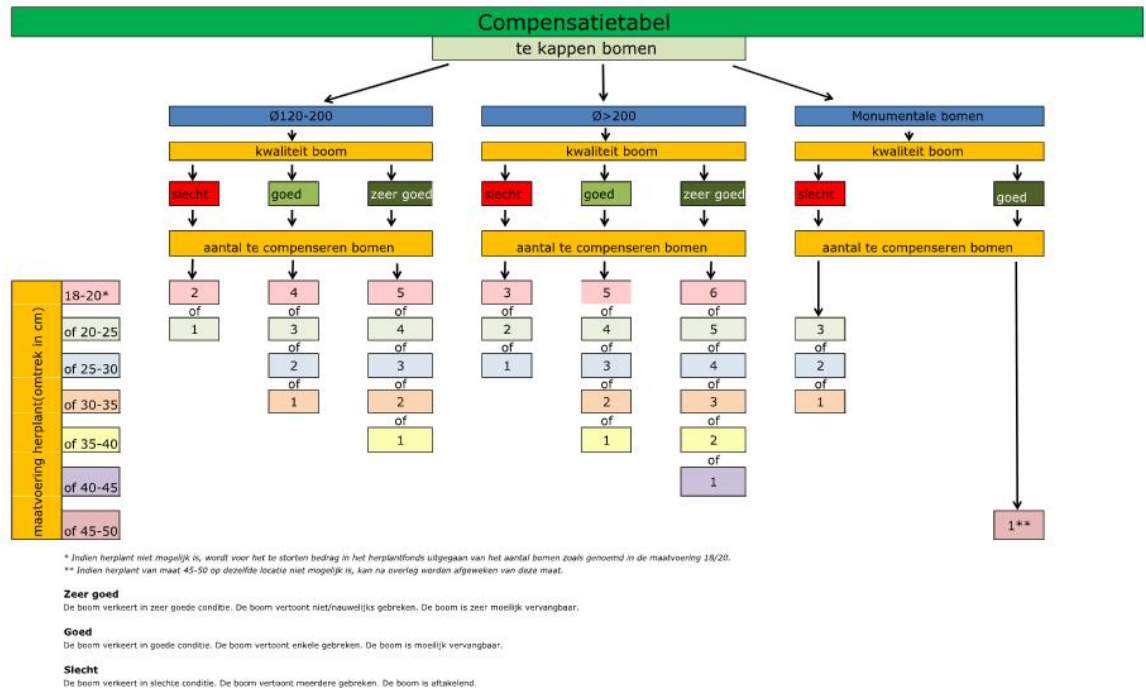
Compensatietabel

te kappen bomen

Ø120-200

kwaliteit boom

slecht | goed | zeer goed

aantal te compenseren bomen

2 of 1

4 of 3 of 2 of 1

5 of 4 of 3 of 2 of 1

Ø>200

kwaliteit boom

slecht | goed | zeer goed

aantal te compenseren bomen

3 of 2 of 1

5 of 4 of 3 of 2 of 1

6 of 5 of 4 of 3 of 2 of 1

Monumentale bomen

kwaliteit boom

slecht | goed

aantal te compenseren bomen

3 of 2 of 1

1**

maatvoering herplant(omtrek in cm)

18-20*
of 20-25
of 25-30
of 30-35
of 35-40
of 40-45
of 45-50

* Indien herplant niet mogelijk is, wordt voor het te storten bedrag in het herplantfonds uitgegaan van het aantal bomen zoals genoemd in de maatvoering 18/20.
** Indien herplant van maat 45-50 op dezelfde locatie niet mogelijk is, kan na overleg worden afgeweken van deze maat.

Zeer goed
De boom verkeert in zeer goede conditie. De boom vertoont niet/nauwelijks gebreken. De boom is zeer moeilijk vervangbaar.

Goed
De boom verkeert in goede conditie. De boom vertoont enkele gebreken. De boom is moeilijk vervangbaar.

Slecht
De boom verkeert in slechte conditie. De boom vertoont meerdere gebreken. De boom is aftakelend.